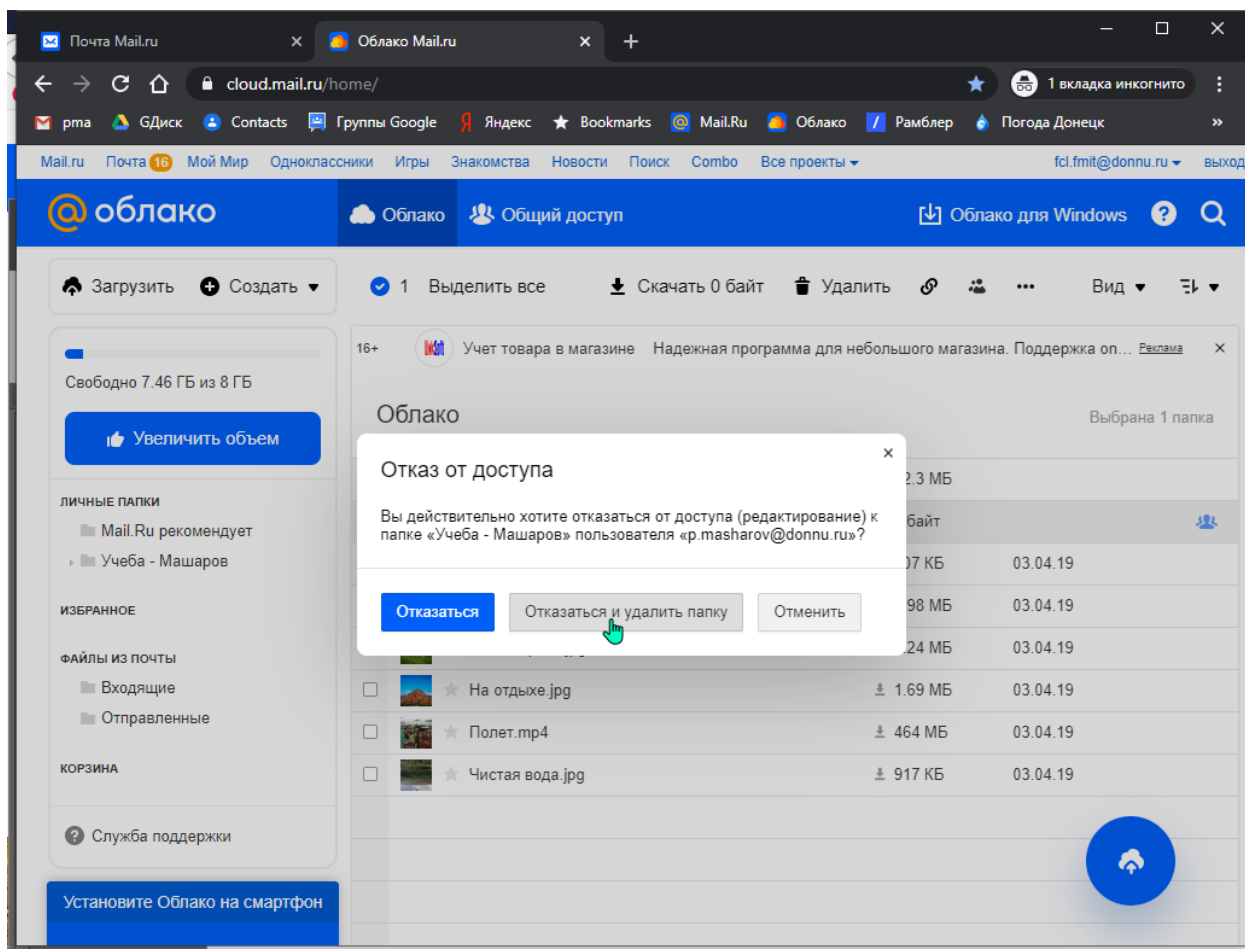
Почта Mail.ru ×
Облако Mail.ru ×
+

cloud.mail.ru/home/
1 вкладка инкогнито

pma GДиск Contacts Группы Google Яндекс Bookmarks Mail.Ru Облако Рамблер Погода Донецк »

Mail.ru Почта 16 Мой Мир Одноклассники Игры Знакомства Новости Поиск Combo Все проекты ▾ fcl.fmit@donnu.ru ▾ выход

@ облако
Облако Общий доступ
Облако для Windows

Загрузить Создать ▾
1 Выделить все Скачать 0 байт Удалить ••• Вид ▾

Свободно 7.46 ГБ из 8 ГБ
Увеличить объем

ЛИЧНЫЕ ПАПКИ
Mail.Ru рекомендует
Учеба - Машаров

ИЗБРАННОЕ

ФАЙЛЫ ИЗ ПОЧТЫ
Входящие
Отправленные

КОРЗИНА

Служба поддержки

Установите Облако на смартфон

16+ Учет товара в магазине Надежная программа для небольшого магазина. Поддержка on… Реклама ×

Облако
Выбрана 1 папка

Отказ от доступа ×
Вы действительно хотите отказаться от доступа (редактирование) к папке «Учеба - Машаров» пользователя «p.masharov@donnu.ru»?
Отказаться
Отказаться и удалить папку
Отменить

2.3 МБ
байт
07 КБ 03.04.19
98 МБ 03.04.19
24 МБ 03.04.19
На отдыхе.jpg 1.69 МБ 03.04.19
Полет.mp4 464 МБ 03.04.19
Чистая вода.jpg 917 КБ 03.04.19